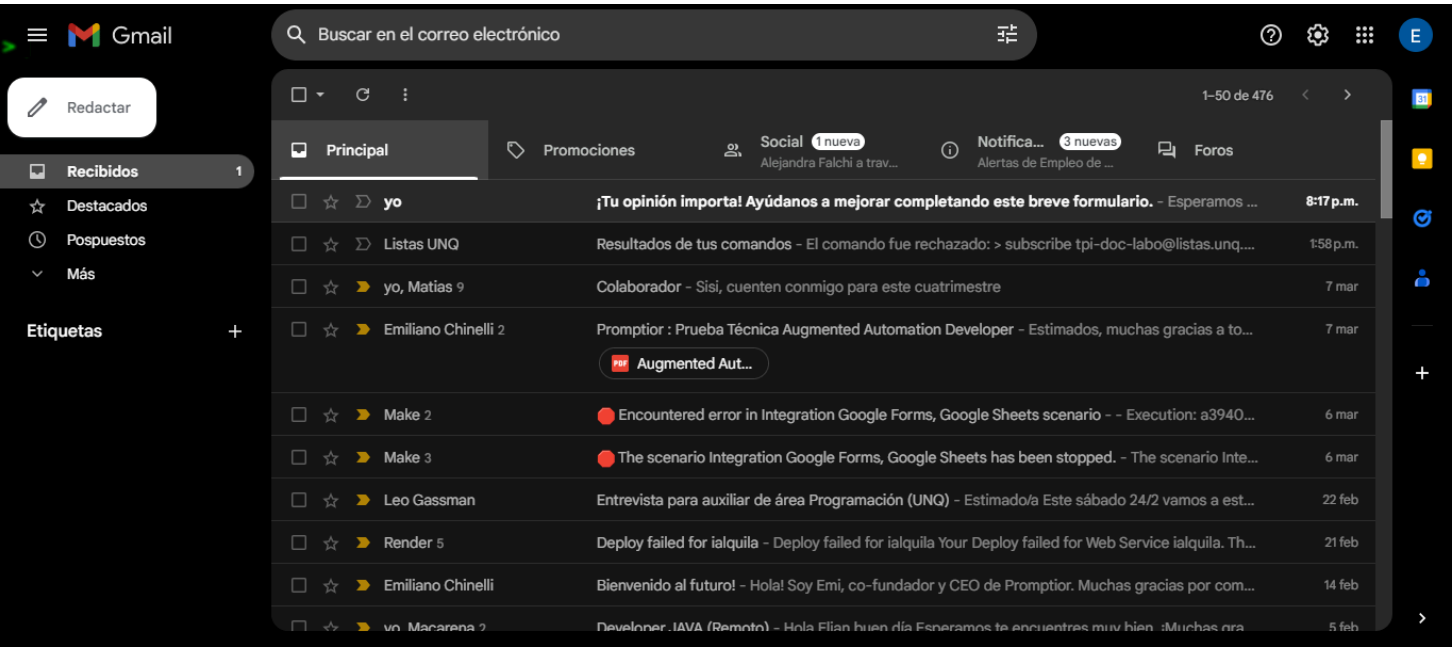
Gmail

Buscar en el correo electrónico

E

Redactar

Recibidos 1
Destacados
Pospuestos
Más

Etiquetas +

1–50 de 476

Principal
Promociones
Social 1 nueva
Alejandra Falchi a trav...
Notifica... 3 nuevas
Alertas de Empleo de ...
Foros

yo | ¡Tu opinión importa! Ayúdanos a mejorar completando este breve formulario. - Esperamos ... | 8:17 p.m.
Listas UNQ | Resultados de tus comandos - El comando fue rechazado: > subscribe tpi-doc-labo@listas.unq.... | 1:58 p.m.
yo, Matias 9 | Colaborador - Sisi, cuenten conmigo para este cuatrimestre | 7 mar
Emiliano Chinelli 2 | Promptior : Prueba Técnica Augmented Automation Developer - Estimados, muchas gracias a to... | 7 mar
Augmented Aut...
Make 2 | Encountered error in Integration Google Forms, Google Sheets scenario - - Execution: a3940... | 6 mar
Make 3 | The scenario Integration Google Forms, Google Sheets has been stopped. - The scenario Inte... | 6 mar
Leo Gassman | Entrevista para auxiliar de área Programación (UNQ) - Estimado/a Este sábado 24/2 vamos a est... | 22 feb
Render 5 | Deploy failed for ialquila - Deploy failed for ialquila Your Deploy failed for Web Service ialquila. Th... | 21 feb
Emiliano Chinelli | Bienvenido al futuro! - Hola! Soy Emi, co-fundador y CEO de Promptior. Muchas gracias por com... | 14 feb
yo, Macarena 2 | Developer JAVA (Remoto) - Hola Elian buen día Esperamos te encuentres muy bien. ¡Muchas gra... | 5 feb